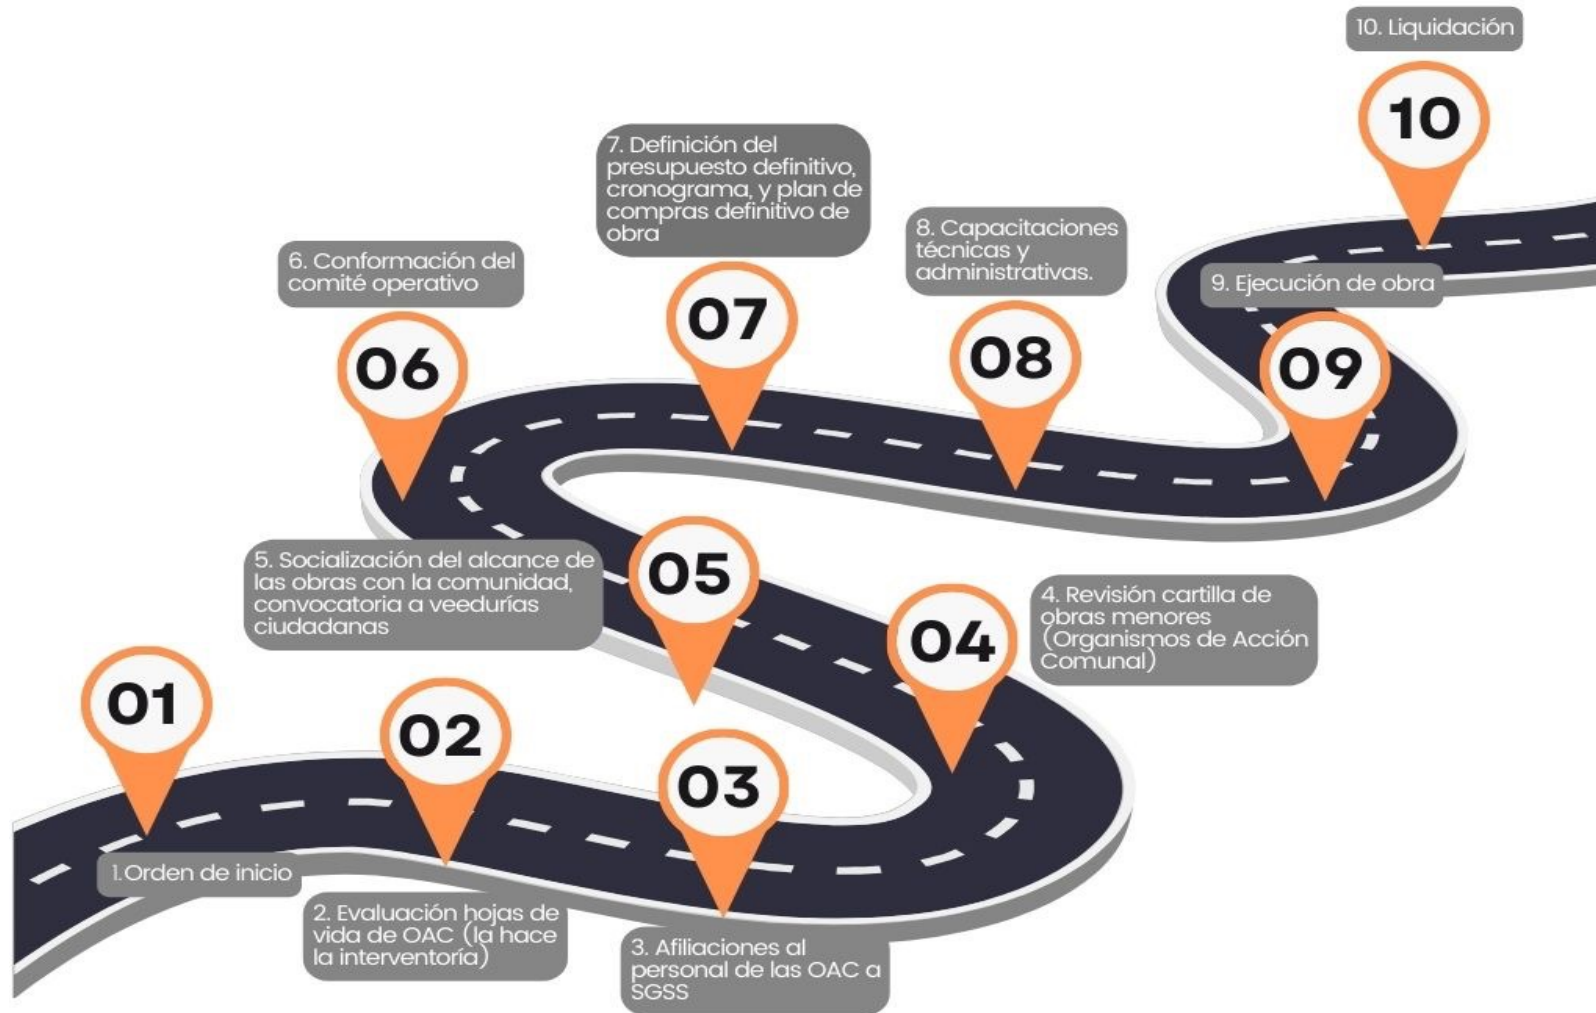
10. Liquidación

10

7. Definición del presupuesto definitivo, cronograma, y plan de compras definitivo de obra

8. Capacitaciones técnicas y administrativas.

6. Conformación del comité operativo

9. Ejecución de obra

06

07

08

09

5. Socialización del alcance de las obras con la comunidad, convocatoria a veedurías ciudadanas

05

4. Revisión cartilla de obras menores (Organismos de Acción Comunal)

04

01

02

03

1.Orden de inicio

2. Evaluación hojas de vida de OAC (la hace la interventoría)

3. Afiliaciones al personal de las OAC a SGSS